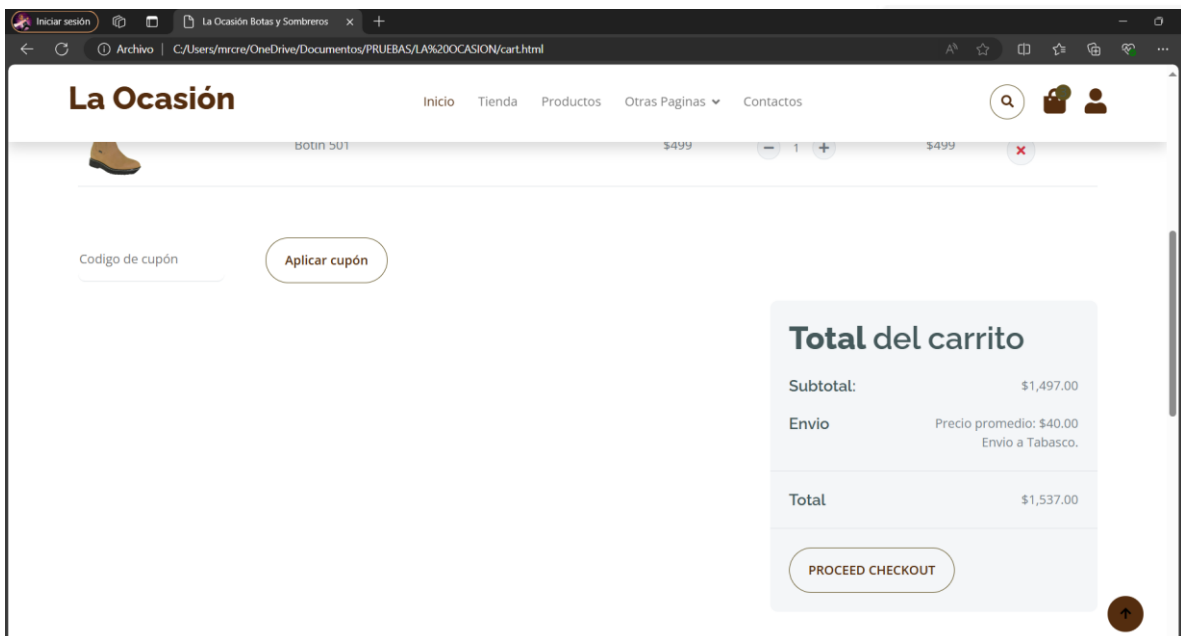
Iniciar sesión
La Ocasión Botas y Sombreros
Archivo | C:/Users/mrcre/OneDrive/Documentos/PRUEBAS/LA%20OCASION/cart.html

La Ocasión
Inicio Tienda Productos Otras Paginas Contactos

Botin 501 $499 1 $499

Codigo de cupón
Aplicar cupón

Total del carrito
Subtotal: $1,497.00
Envio Precio promedio: $40.00
Envio a Tabasco.
Total $1,537.00
PROCEED CHECKOUT